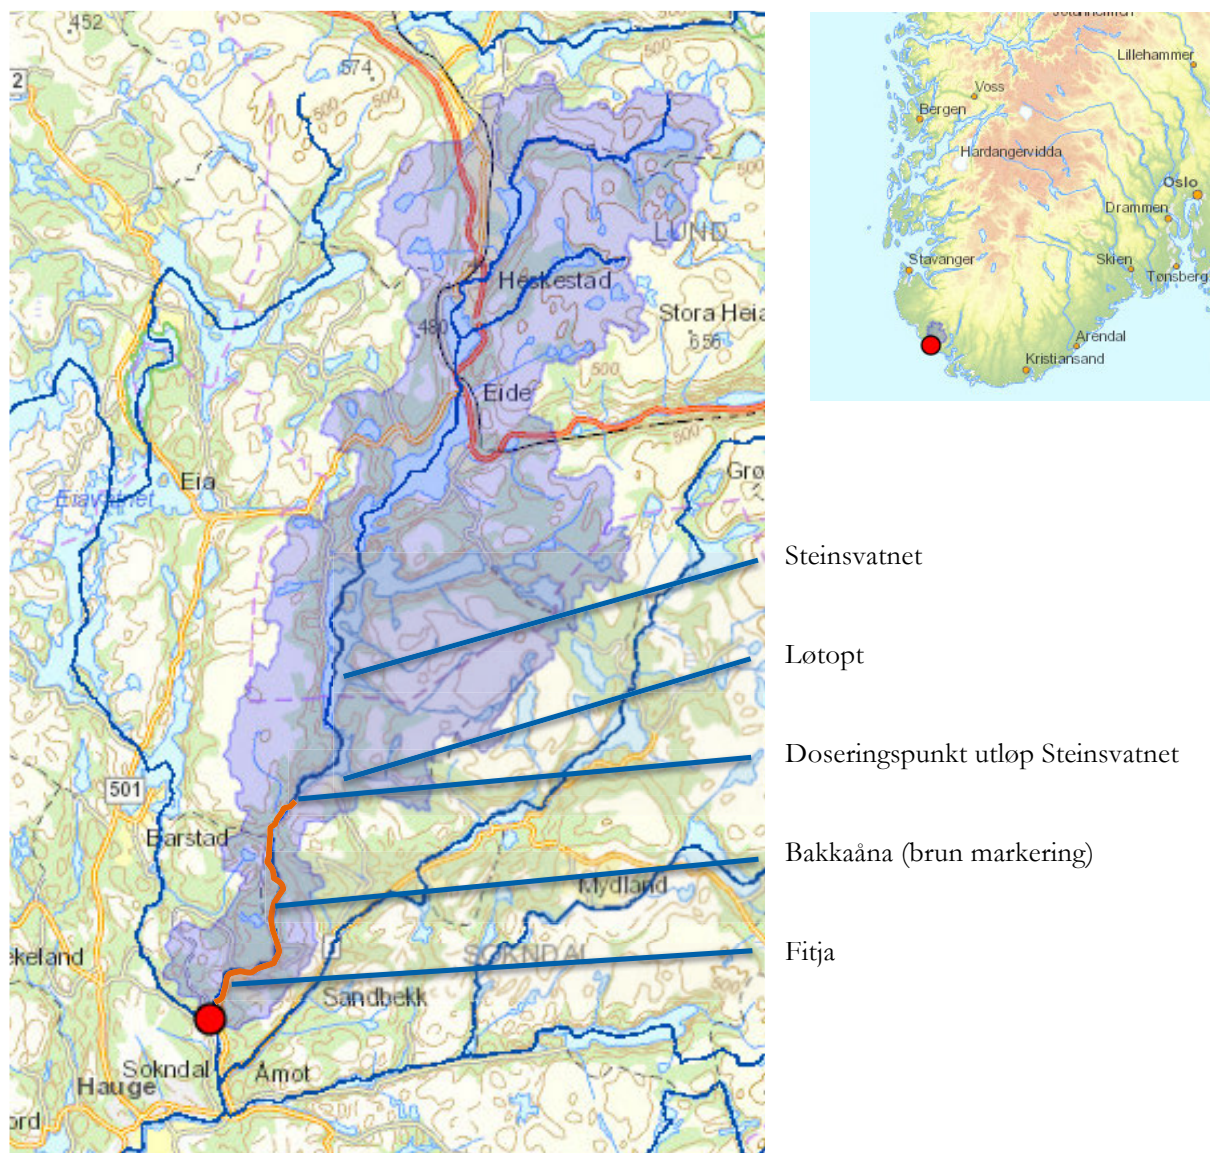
452
574
500
500
500
LUND
Heskestad
Stora Heia
656
480
Eide
500
500
Grø
Eia
Eiavatnet
501
Barstad
Mydland
SOKNDAL
ekeland
Sandbekk
Sokndal
Hauge
Åmot
ord

Lillehammer
Voss
Bergen
Hardangervidda
Oslo
Drammen
Stavanger
Skien
Tønsberg
Arendal
Kristiansand

Steinsvatnet

Løtopt

Doseringspunkt utløp Steinsvatnet

Bakkaåna (brun markering)

Fitja